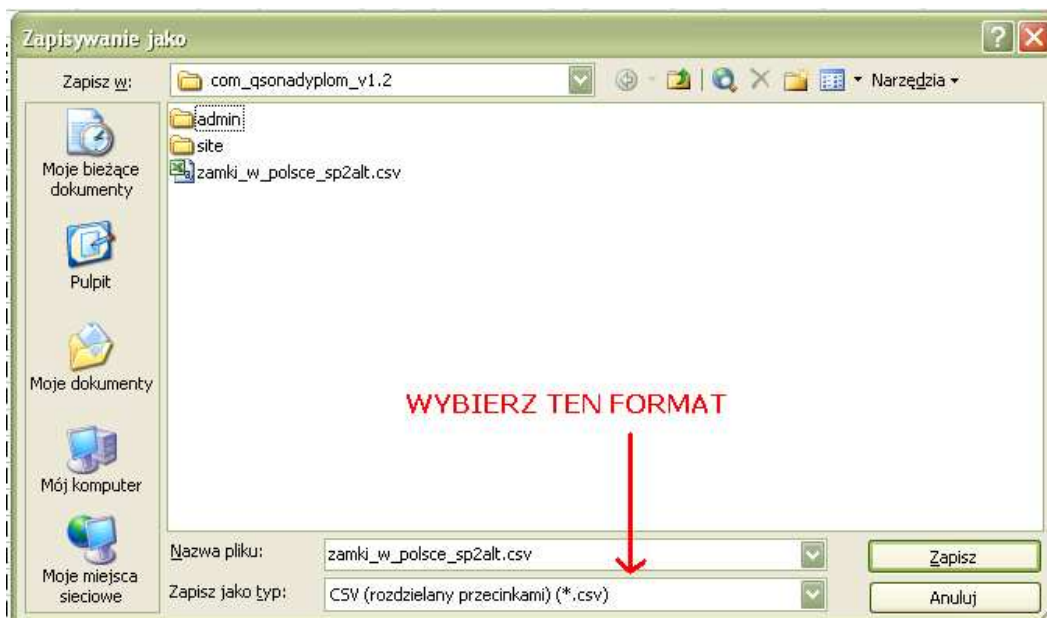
Zapisywanie jako

Zapisz w: com_qsonadyplom_v1.2

Narzędzia

admin
site
zamki_w_polsce_sp2alt.csv

Moje bieżące dokumenty

Pulpit

Moje dokumenty

Mój komputer

Moje miejsca sieciowe

WYBIERZ TEN FORMAT

Nazwa pliku: zamki_w_polsce_sp2alt.csv

Zapisz jako typ: CSV (rozdzielany przecinkami) (*.csv)

Zapisz

Anuluj